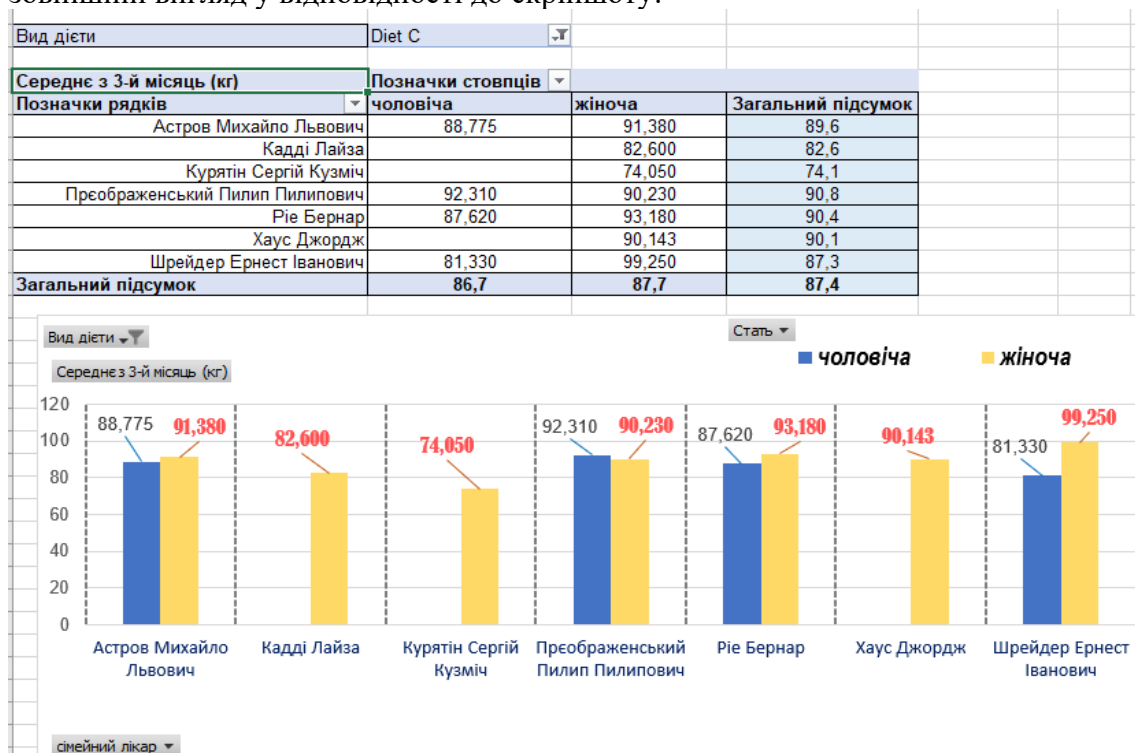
зовнішній вигляд у відповідності до скриншоту.

| Вид дієти | Diet C | | |
|---|---|---|---|
| Середнє з 3-й місяць (кг) | Позначки стовпців | | |
| Позначки рядків | чоловіча | жіноча | Загальний підсумок |
| Астров Михайло Львович | 88,775 | 91,380 | 89,6 |
| Кадді Лайза | | 82,600 | 82,6 |
| Курятін Сергій Кузміч | | 74,050 | 74,1 |
| Преображенський Пилип Пилипович | 92,310 | 90,230 | 90,8 |
| Ріе Бернар | 87,620 | 93,180 | 90,4 |
| Хаус Джордж | | 90,143 | 90,1 |
| Шрейдер Ернест Іванович | 81,330 | 99,250 | 87,3 |
| Загальний підсумок | 86,7 | 87,7 | 87,4 |

Вид дієти
Стать
чоловіча
жіноча
Середнє з 3-й місяць (кг)
120
100
80
60
40
20
0
88,775 91,380
82,600
74,050
92,310 90,230
87,620 93,180
90,143
81,330 99,250
Астров Михайло Львович
Кадді Лайза
Курятін Сергій Кузміч
Преображенський Пилип Пилипович
Ріе Бернар
Хаус Джордж
Шрейдер Ернест Іванович
сімейний лікар